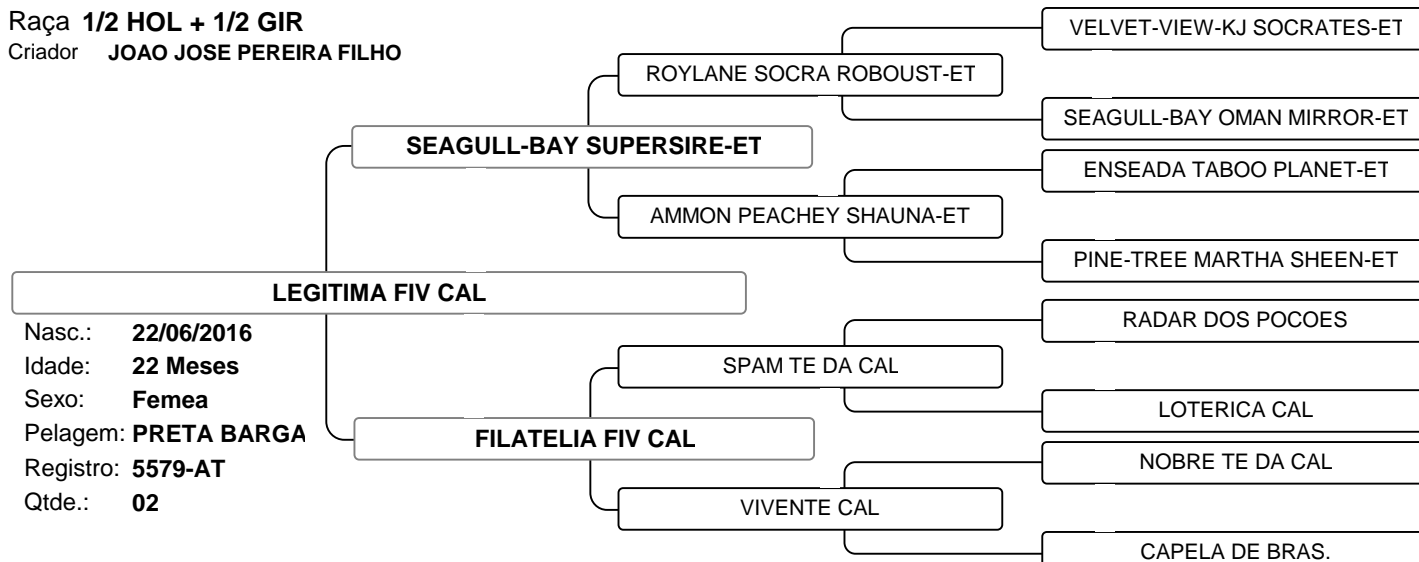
Raça **1/2 HOL + 1/2 GIR**
Criador **JOAO JOSE PEREIRA FILHO**

LEGITIMA FIV CAL

Nasc.: 22/06/2016
Idade: 22 Meses
Sexo: Femea
Pelagem: PRETA BARGA
Registro: 5579-AT
Qtde.: 02

SEAGULL-BAY SUPERSIRE-ET

ROYLANE SOCRA ROBOUST-ET

VELVET-VIEW-KJ SOCRATES-ET

SEAGULL-BAY OMAN MIRROR-ET

AMMON PEACHEY SHAUNA-ET

ENSEADA TABOO PLANET-ET

PINE-TREE MARTHA SHEEN-ET

FILATELIA FIV CAL

SPAM TE DA CAL

RADAR DOS POCOES

LOTERICA CAL

VIVENTE CAL

NOBRE TE DA CAL

CAPELA DE BRAS.